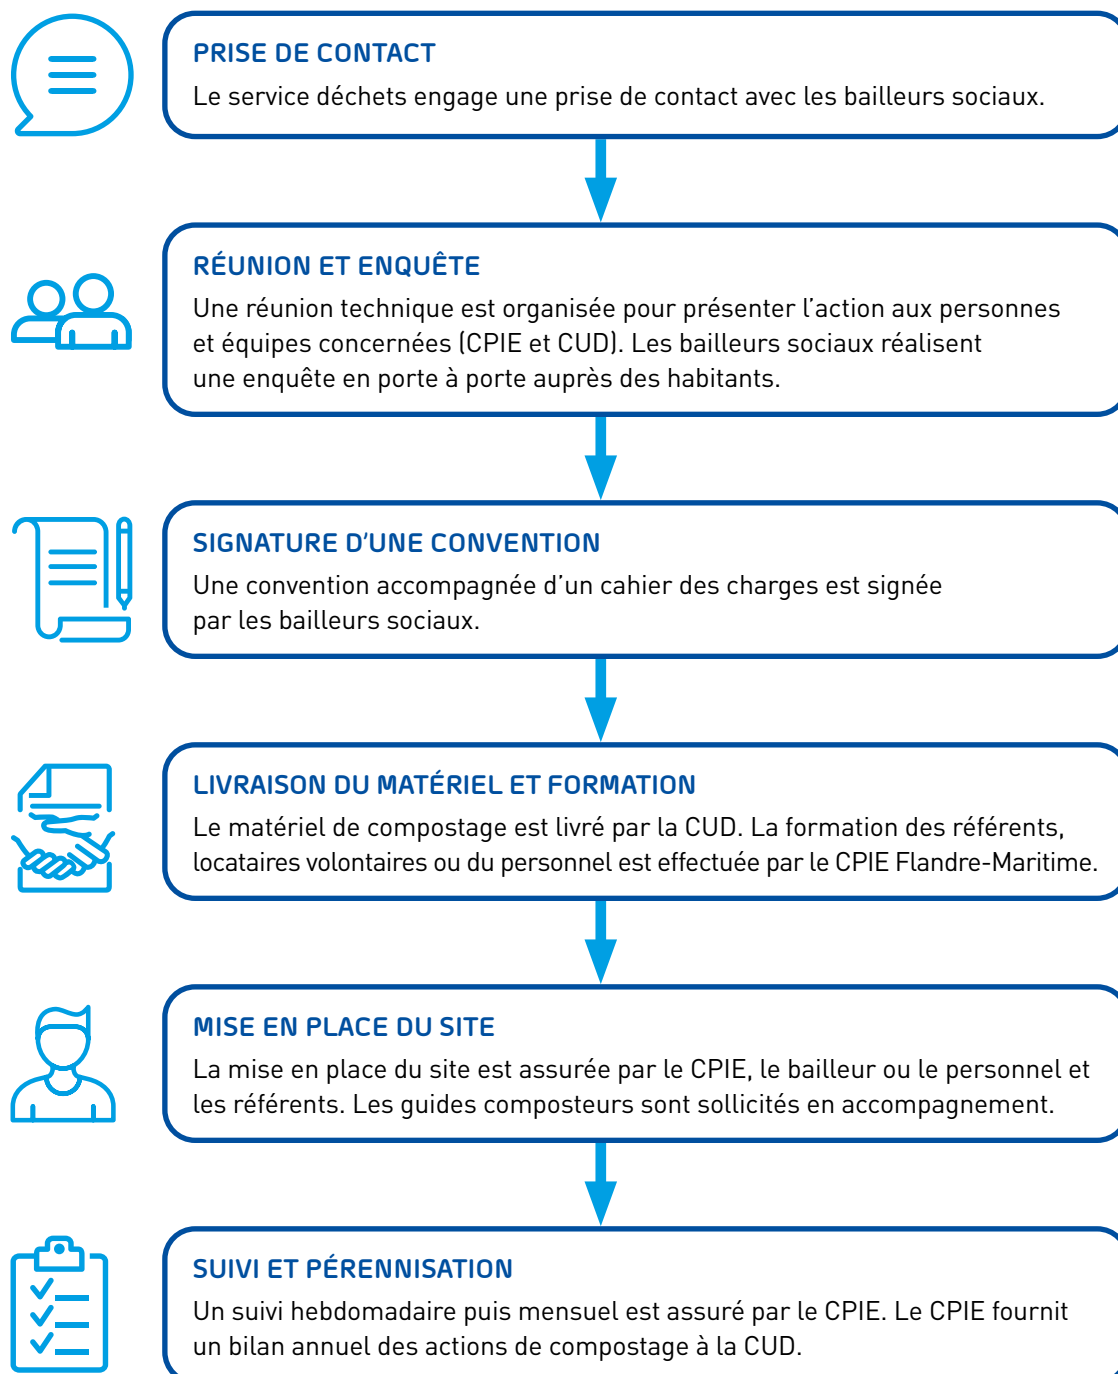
PRISE DE CONTACT

Le service déchets engage une prise de contact avec les bailleurs sociaux.

RÉUNION ET ENQUÊTE

Une réunion technique est organisée pour présenter l'action aux personnes et équipes concernées (CPIE et CUD). Les bailleurs sociaux réalisent une enquête en porte à porte auprès des habitants.

SIGNATURE D'UNE CONVENTION

Une convention accompagnée d'un cahier des charges est signée par les bailleurs sociaux.

LIVRAISON DU MATÉRIEL ET FORMATION

Le matériel de compostage est livré par la CUD. La formation des référents, locataires volontaires ou du personnel est effectuée par le CPIE Flandre-Maritime.

MISE EN PLACE DU SITE

La mise en place du site est assurée par le CPIE, le bailleur ou le personnel et les référents. Les guides composteurs sont sollicités en accompagnement.

SUIVI ET PÉRENNISATION

Un suivi hebdomadaire puis mensuel est assuré par le CPIE. Le CPIE fournit un bilan annuel des actions de compostage à la CUD.